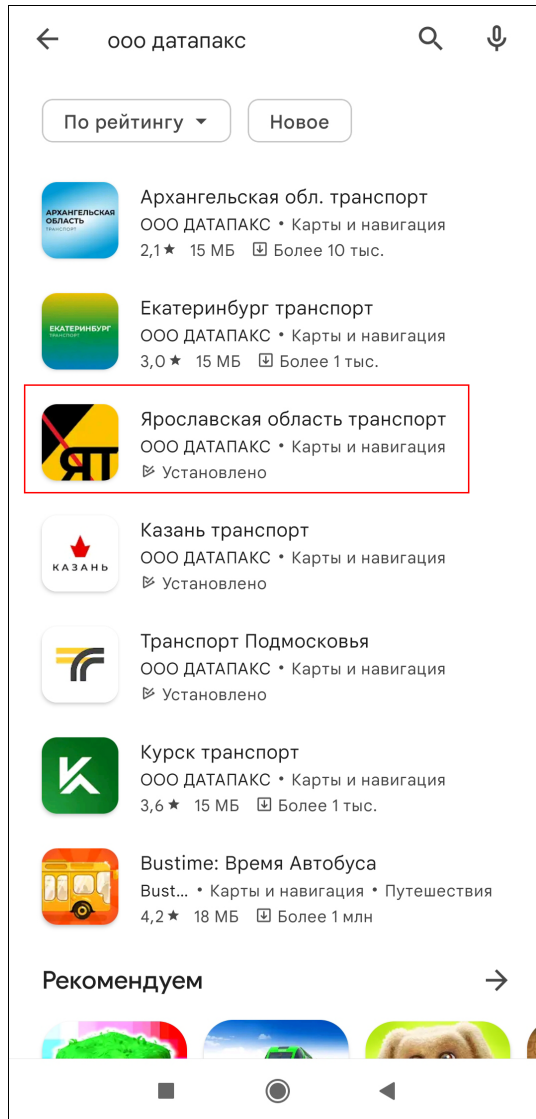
ооо датапакс

По рейтингу

Новое

АРХАНГЕЛЬСКАЯ ОБЛАСТЬ ТРАНСПОРТ

Архангельская обл. транспорт
ООО ДАТАПАКС • Карты и навигация
2,1★ 15 МБ Более 10 тыс.

ЕКАТЕРИНБУРГ ТРАНСПОРТ

Екатеринбург транспорт
ООО ДАТАПАКС • Карты и навигация
3,0★ 15 МБ Более 1 тыс.

ЯТ

Ярославская область транспорт
ООО ДАТАПАКС • Карты и навигация
Установлено

КАЗАНЬ

Казань транспорт
ООО ДАТАПАКС • Карты и навигация
Установлено

Транспорт Подмосковья
ООО ДАТАПАКС • Карты и навигация
Установлено

Курск транспорт
ООО ДАТАПАКС • Карты и навигация
3,6★ 15 МБ Более 1 тыс.

Bustime: Время Автобуса
Bust... • Карты и навигация • Путешествия
4,2★ 18 МБ Более 1 млн

Рекомендуем